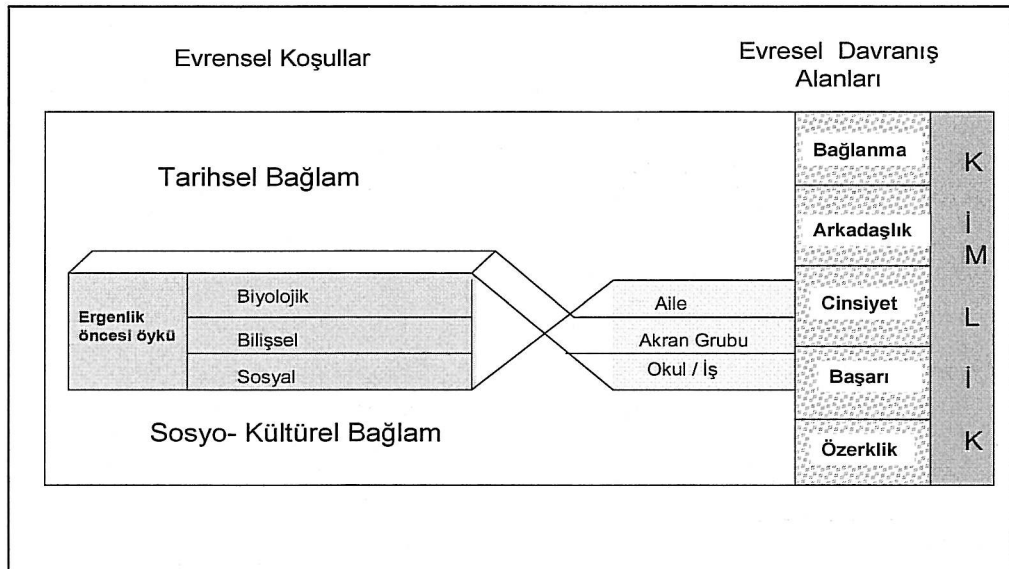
Evrensel Koşullar

Evresel Davranış Alanları

Tarihsel Bağlam

Ergenlik öncesi öykü

Biyolojik

Bilişsel

Sosyal

Aile

Akran Grubu

Okul / İş

Bağlanma

Arkadaşlık

Cinsiyet

Başarı

Özerklik

K
İ
M
L
İ
K

Sosyo- Kültürel Bağlam